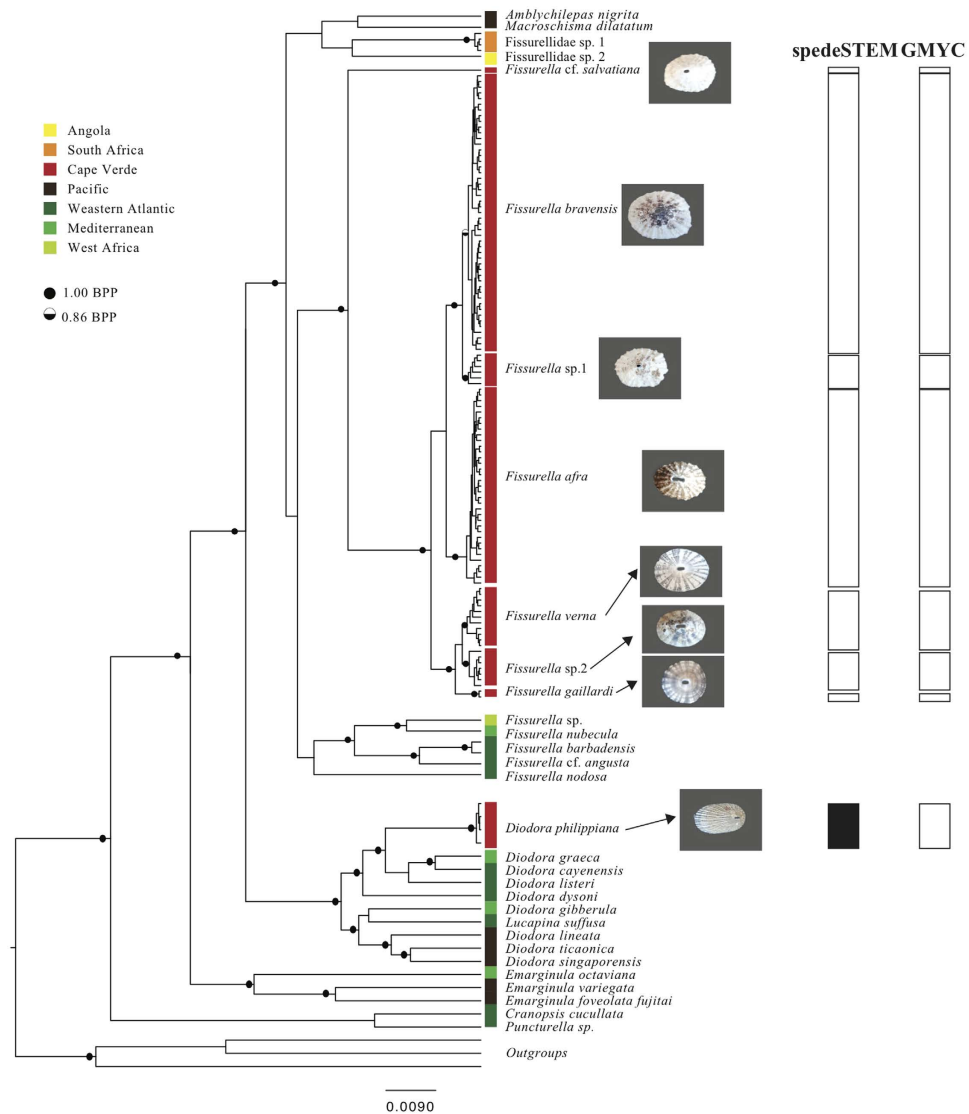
Angola
South Africa
Cape Verde
Pacific
Weastern Atlantic
Mediterranean
West Africa

1.00 BPP
0.86 BPP

Amblychilepas nigrita
Macroschisma dilatatum
Fissurellidae sp. 1
Fissurellidae sp. 2
Fissurella cf. salvatiana
Fissurella bravensis
Fissurella sp.1
Fissurella afra
Fissurella verna
Fissurella sp.2
Fissurella gaillardi
Fissurella sp.
Fissurella nubecula
Fissurella barbadensis
Fissurella cf. angusta
Fissurella nodosa
Diodora philippiana
Diodora graeca
Diodora cayenensis
Diodora listeri
Diodora dysoni
Diodora gibberula
Lucapina suffusa
Diodora lineata
Diodora ticaonica
Diodora singaporensis
Emarginula octaviana
Emarginula variegata
Emarginula foveolata fujitai
Cranopsis cucullata
Puncturella sp.
Outgroups

spedeSTEM GMYC

0.0090